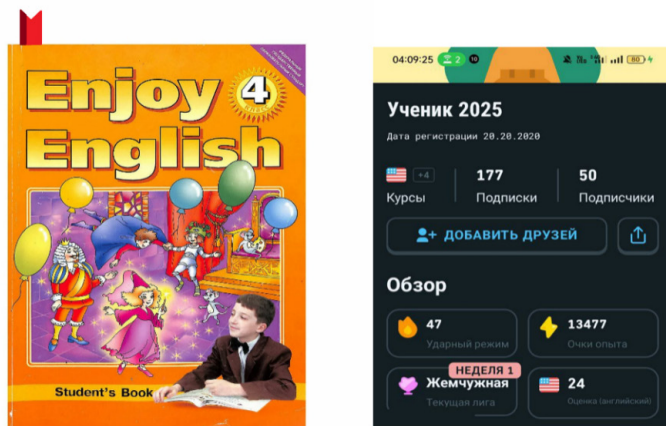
Enjoy English 4

Student's Book

04:09:25 2 10 80

Ученик 2025

Дата регистрации 20.20.2020

+4 Курсы

177 Подписки

50 Подписчики

ДОБАВИТЬ ДРУЗЕЙ

Обзор

47 Ударный режим

13477 Очки опыта

НЕДЕЛЯ 1

Жемчужная Текущая лига

24 Оценка (английский)